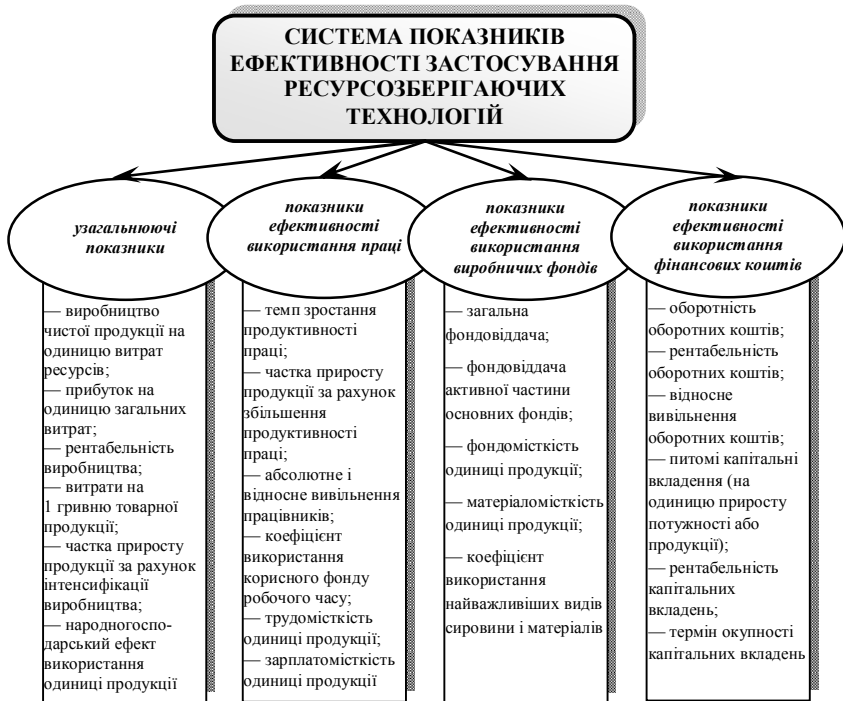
СИСТЕМА ПОКАЗНИКІВ ЕФЕКТИВНОСТІ ЗАСТОСУВАННЯ РЕСУРСОЗБЕРІГАЮЧИХ ТЕХНОЛОГІЙ

узагальнюючі показники

— виробництво чистої продукції на одиницю витрат ресурсів;
— прибуток на одиницю загальних витрат;
— рентабельність виробництва;
— витрати на 1 гривню товарної продукції;
— частка приросту продукції за рахунок інтенсифікації виробництва;
— народногосподарський ефект використання одиниці продукції

показники ефективності використання праці

— темп зростання продуктивності праці;
— частка приросту продукції за рахунок збільшення продуктивності праці;
— абсолютне і відносне вивільнення працівників;
— коефіцієнт використання корисного фонду робочого часу;
— трудомісткість одиниці продукції;
— зарплатомісткість одиниці продукції

показники ефективності використання виробничих фондів

— загальна фондовіддача;
— фондовіддача активної частини основних фондів;
— фондомісткість одиниці продукції;
— матеріаломісткість одиниці продукції;
— коефіцієнт використання найважливіших видів сировини і матеріалів

показники ефективності використання фінансових коштів

— оборотність оборотних коштів;
— рентабельність оборотних коштів;
— відносне вивільнення оборотних коштів;
— питомі капітальні вкладення (на одиницю приросту потужності або продукції);
— рентабельність капітальних вкладень;
— термін окупності капітальних вкладень